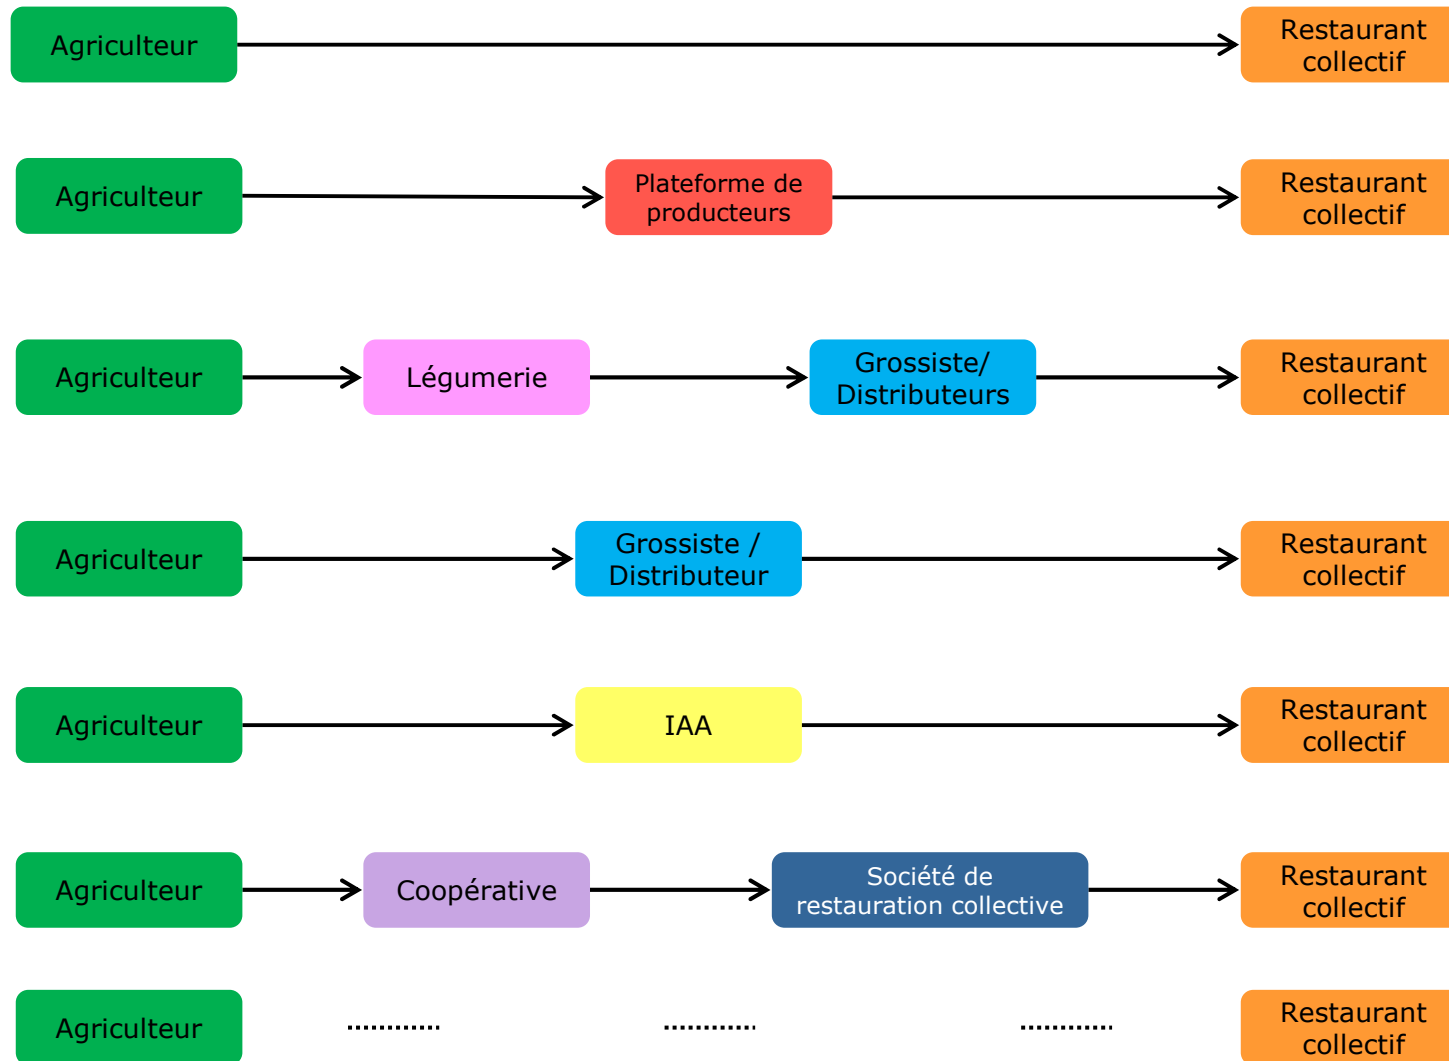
Agriculteur
Restaurant collectif

Agriculteur
Plateforme de producteurs
Restaurant collectif

Agriculteur
Légumerie
Grossiste/ Distributeurs
Restaurant collectif

Agriculteur
Grossiste / Distributeur
Restaurant collectif

Agriculteur
IAA
Restaurant collectif

Agriculteur
Coopérative
Société de restauration collective
Restaurant collectif

Agriculteur
............
............
............
Restaurant collectif